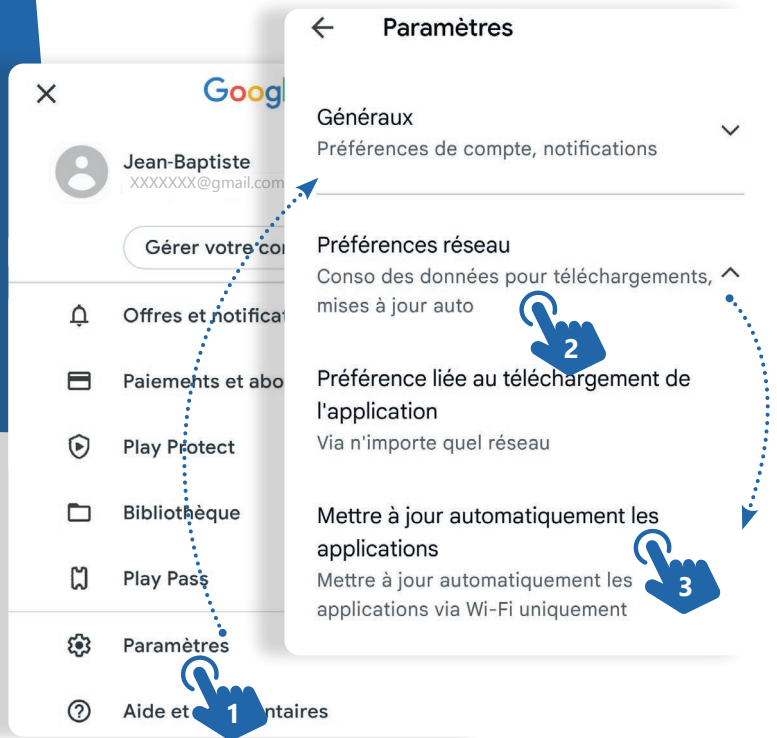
Googl

Jean-Baptiste
XXXXXXX@gmail.com

Gérer votre co

Offres et notificat

Paiements et abo

Play Protect

Bibliothèque

Play Pass

Paramètres

Aide et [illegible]entaires

1

Paramètres

Généraux
Préférences de compte, notifications

Préférences réseau
Conso des données pour téléchargements, mises à jour auto

2

Préférence liée au téléchargement de l'application
Via n'importe quel réseau

Mettre à jour automatiquement les applications
Mettre à jour automatiquement les applications via Wi-Fi uniquement

3